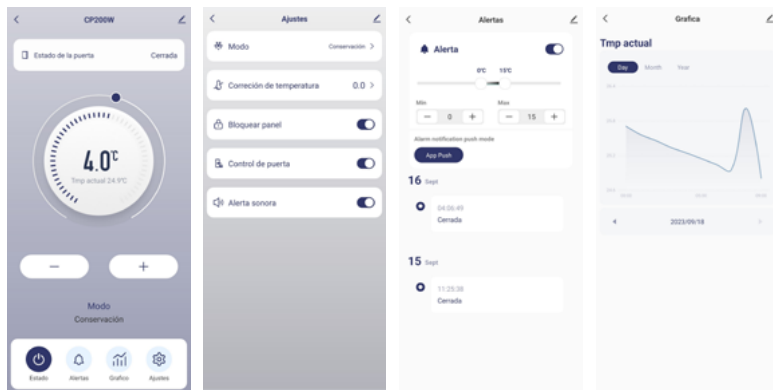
CP200W

Estado de la puerta Cerrada

4.0℃

Tmp actual 24.9℃

−

+

Modo
Conservación

Estado Alertas Grafico Ajustes

Ajustes

Modo Conservación

Correción de temperatura 0.0

Bloquear panel

Control de puerta

Alerta sonora

Alertas

Alerta

0℃ 15℃

Min Max

− 0 + − 15 +

Alarm notification push mode

App Push

16 Sept

04:06:49
Cerrada

15 Sept

11:25:38
Cerrada

Grafica

Tmp actual

Day Month Year

2023/09/18